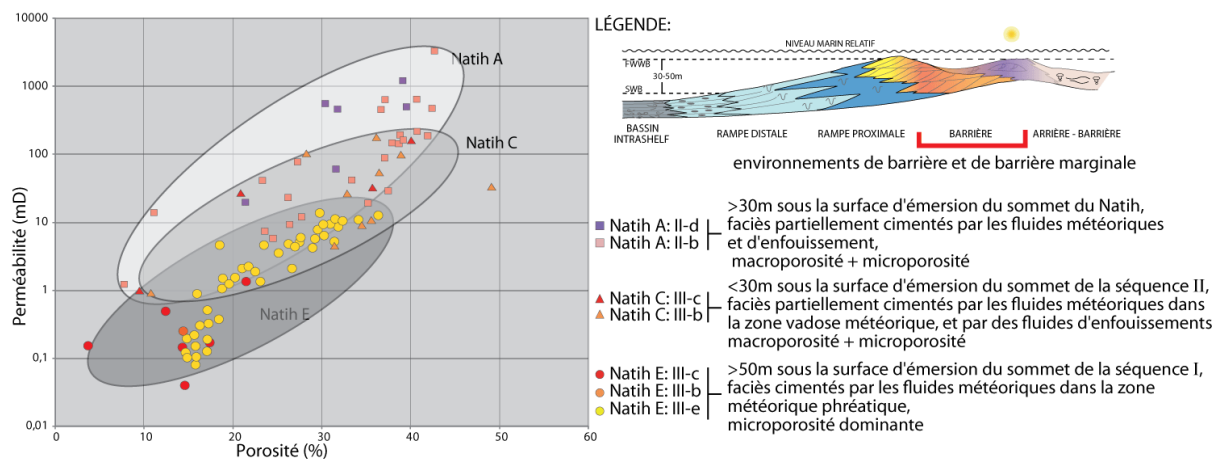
10000
1000
100
10
1
0,1
0,01
Perméabilité (mD)
0
10
20
30
40
50
60
Porosité (%)
Natih A
Natih C
Natih E

LÉGENDE:

NIVEAU MARIN RELATIF
FWWB
30-50m
SWB
BASSIN INTRASHELF
RAMPE DISTALE
RAMPE PROXIMALE
BARRIÈRE
ARRIÈRE - BARRIÈRE

environnements de barrière et de barrière marginale

Natih A: II-d
Natih A: II-b
>30m sous la surface d'émersion du sommet du Natih, faciès partiellement cimentés par les fluides météoriques et d'enfouissement, macroporosité + microporosité

Natih C: III-c
Natih C: III-b
<30m sous la surface d'émersion du sommet de la séquence II, faciès partiellement cimentés par les fluides météoriques dans la zone vadose météorique, et par des fluides d'enfouissements macroporosité + microporosité

Natih E: III-c
Natih E: III-b
Natih E: III-e
>50m sous la surface d'émersion du sommet de la séquence I, faciès cimentés par les fluides météoriques dans la zone météorique phréatique, microporosité dominante